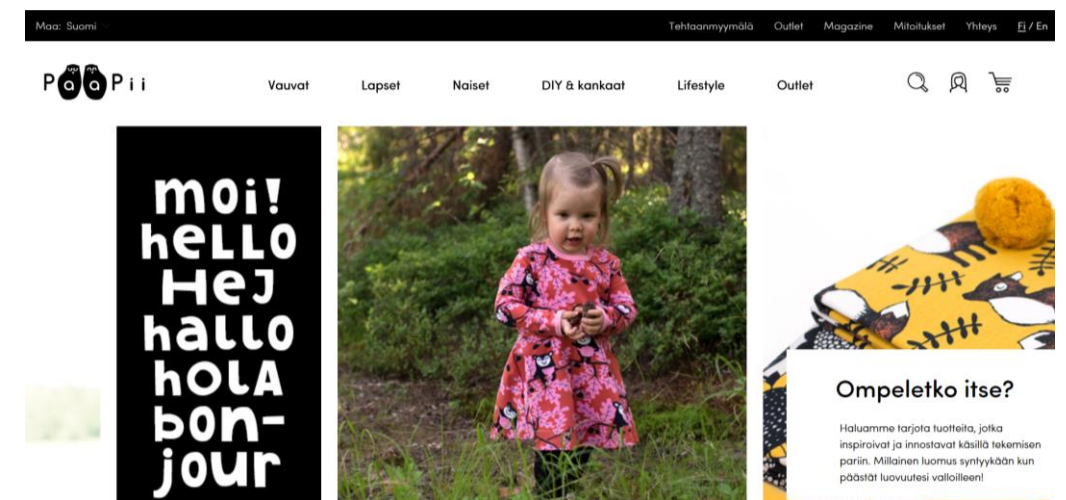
Maa: Suomi

Tehtaanmyymälä Outlet Magazine Mitoitukset Yhteys Fi / En

PaaPii

Vauvat Lapset Naiset DIY & kankaat Lifestyle Outlet

moi!
hello
hej
hallo
hola
bonjour

Ompeletko itse?

Haluamme tarjota tuotteita, jotka inspiroivat ja innostavat käsillä tekemisen pariin. Millainen luomus syntyykään kun päästät luovuutesi valloilleen!